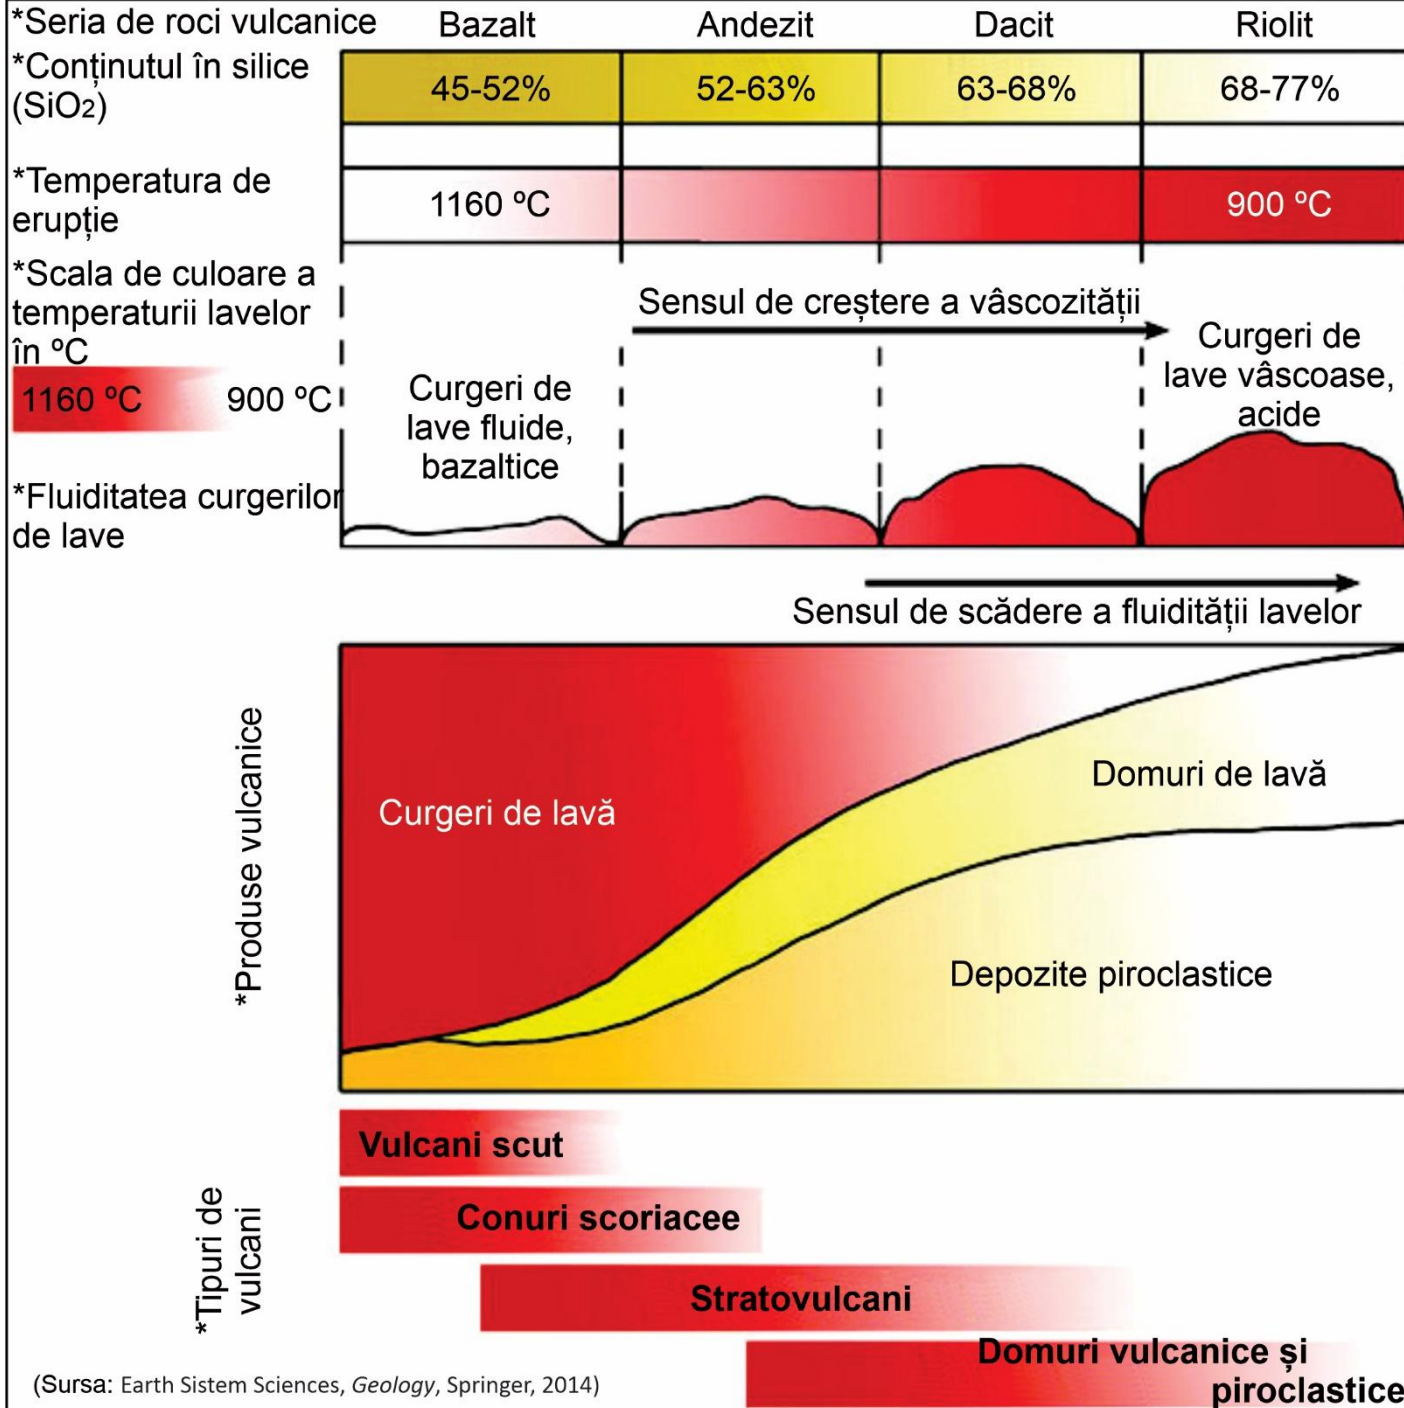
*Seria de roci vulcanice | Bazalt | Andezit | Dacit | Riolit

*Conținutul în silice ($SiO_2$) | 45-52% | 52-63% | 63-68% | 68-77%

*Temperatura de erupție | 1160 °C | 900 °C

*Scala de culoare a temperaturii lavelor în °C
1160 °C 900 °C

Sensul de creștere a vâscozității

Curgeri de lave fluide, bazaltice

Curgeri de lave vâscoase, acide

*Fluiditatea curgerilor de lave

Sensul de scădere a fluidității lavelor

*Produse vulcanice

Curgeri de lavă

Domuri de lavă

Depozite piroclastice

*Tipuri de vulcani

Vulcani scut

Conuri scoriacee

Stratovulcani

Domuri vulcanice și piroclastice

(Sursa: Earth Sistem Sciences, Geology, Springer, 2014)